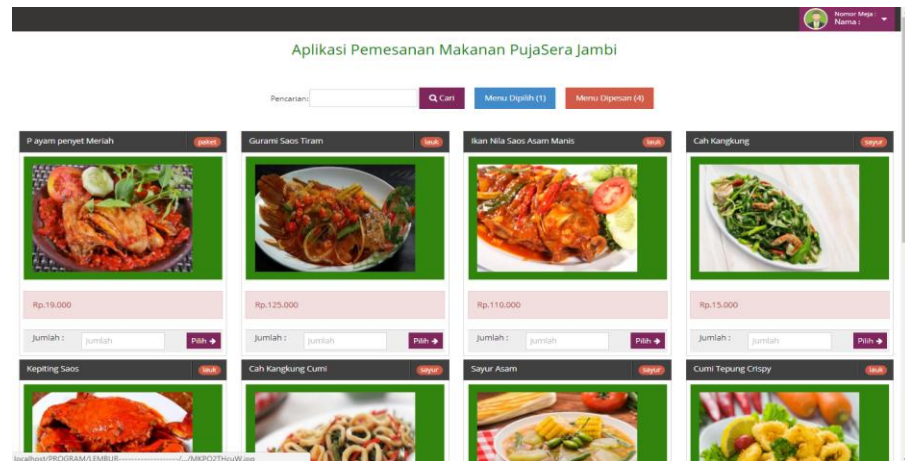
Nomor Meja :
Nama :

Aplikasi Pemesanan Makanan PujaSera Jambi

Pencarian: Cari Menu Dipilih (1) Menu Dipesan (4)

P ayam penyet Meriah paket
Rp.19.000
Jumlah : jumlah Pilih

Gurami Saos Tiram lauk
Rp.125.000
Jumlah : jumlah Pilih

Ikan Nila Saos Asam Manis lauk
Rp.110.000
Jumlah : jumlah Pilih

Cah Kangkung sayur
Rp.15.000
Jumlah : jumlah Pilih

Kepiting Saos lauk

Cah Kangkung Cumi sayur

Sayur Asam sayur

Cumi Tepung Crispy lauk

localhost/PROGRAM/LEMBUR-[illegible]/.../MKPO2THzuW.jpg